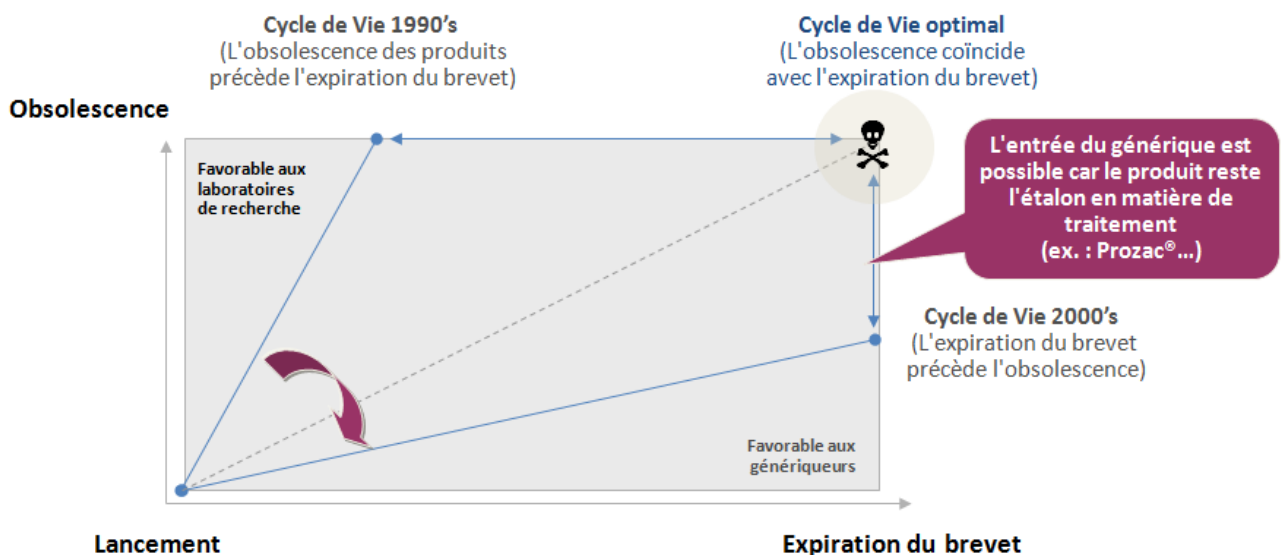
Cycle de Vie 1990's
(L'obsolescence des produits précède l'expiration du brevet)

Cycle de Vie optimal
(L'obsolescence coïncide avec l'expiration du brevet)

Obsolescence

Favorable aux laboratoires de recherche

L'entrée du générique est possible car le produit reste l'étalon en matière de traitement
(ex. : Prozac®...)

Cycle de Vie 2000's
(L'expiration du brevet précède l'obsolescence)

Favorable aux génériqueurs

Lancement

Expiration du brevet